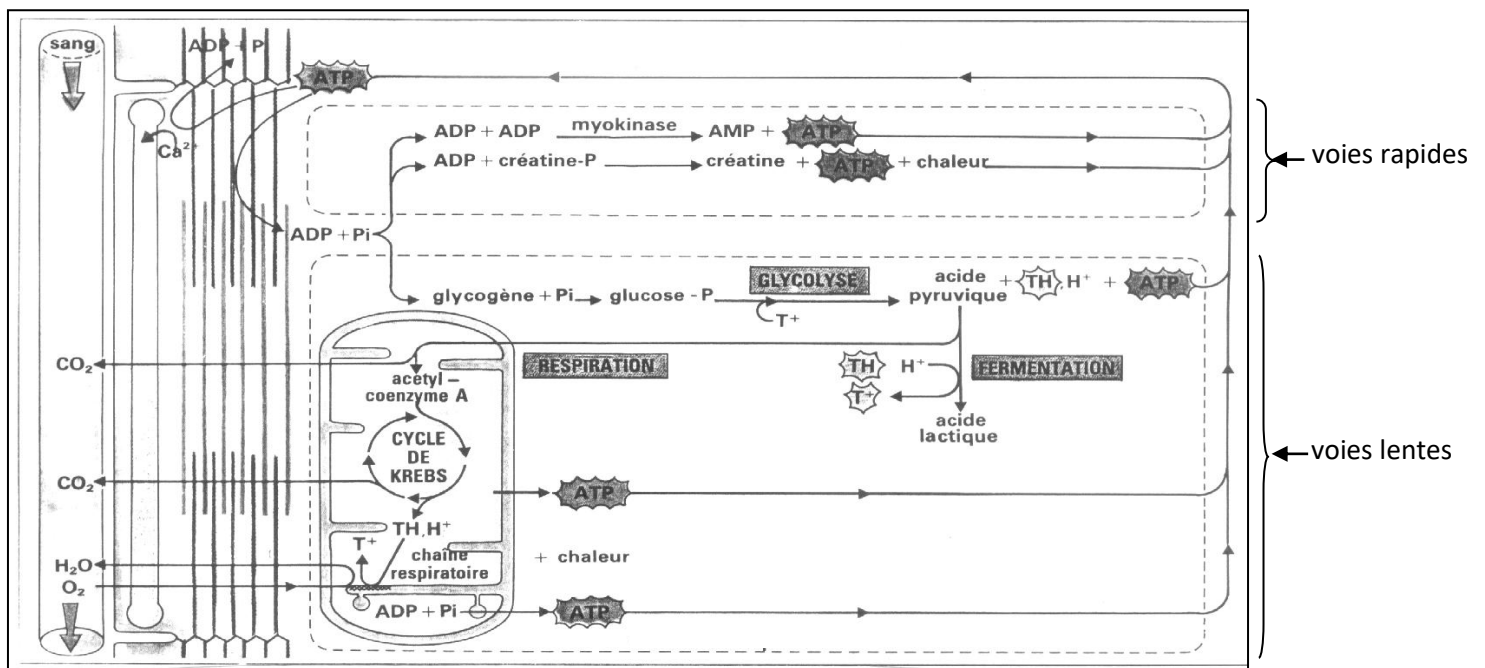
sang

ADP + P

ATP

$Ca^{2+}$

ADP + ADP myokinase AMP + ATP

ADP + créatine-P créatine + ATP + chaleur

voies rapides

ADP + Pi

GLYCOLYSE

glycogène + Pi glucose - P

$T^+$

acide pyruvique + TH, $H^+$ + ATP

$CO_2$

RESPIRATION

acetyl – coenzyme A

TH $H^+$

FERMENTATION

$T^+$

acide lactique

CYCLE DE KREBS

voies lentes

$CO_2$

ATP

TH, $H^+$

$T^+$

chaîne respiratoire

+ chaleur

$H_2O$

$O_2$

ADP + Pi

ATP